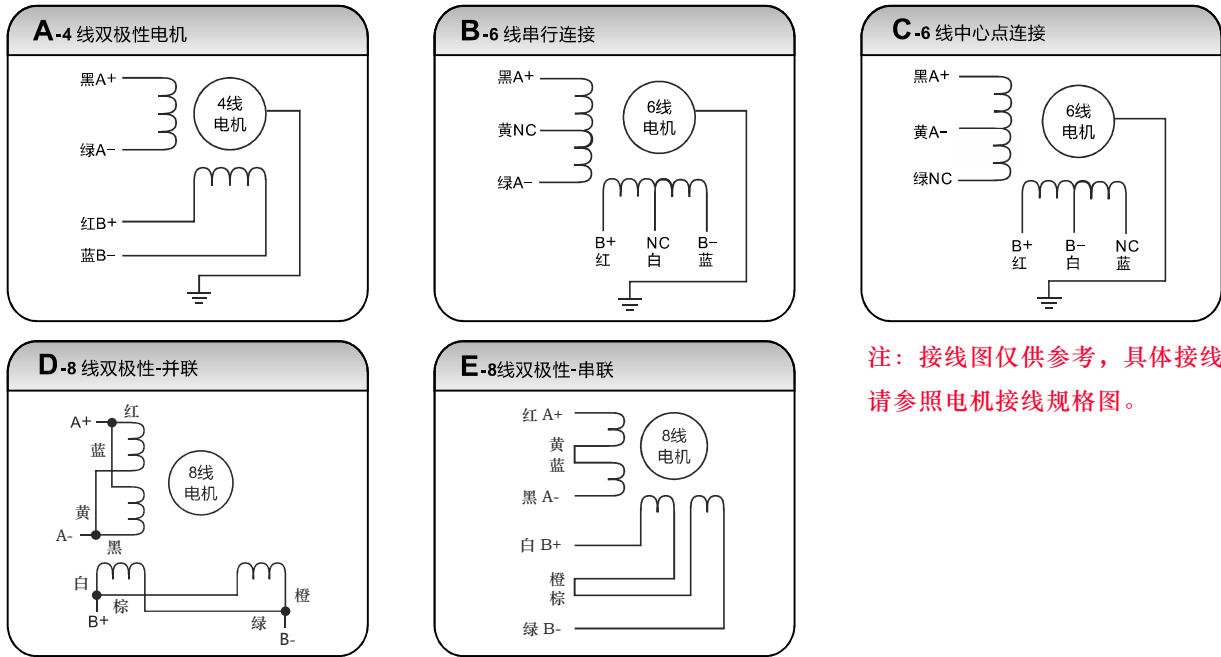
A-4 线双极性电机

黑A+
绿A−
4线
电机
红B+
蓝B−

B-6 线串行连接

黑A+
黄NC
绿A−
6线
电机
B+
红
NC
白
B−
蓝

C-6 线中心点连接

黑A+
黄A−
绿NC
6线
电机
B+
红
B−
白
NC
蓝

注：接线图仅供参考，具体接线请参照电机接线规格图。

D-8 线双极性-并联

A+
红
蓝
8线
电机
黄
A-
黑
白
棕
B+
橙
绿
B-

E-8线双极性-串联

红 A+
黄
蓝
黑 A-
8线
电机
白 B+
橙
棕
绿 B-